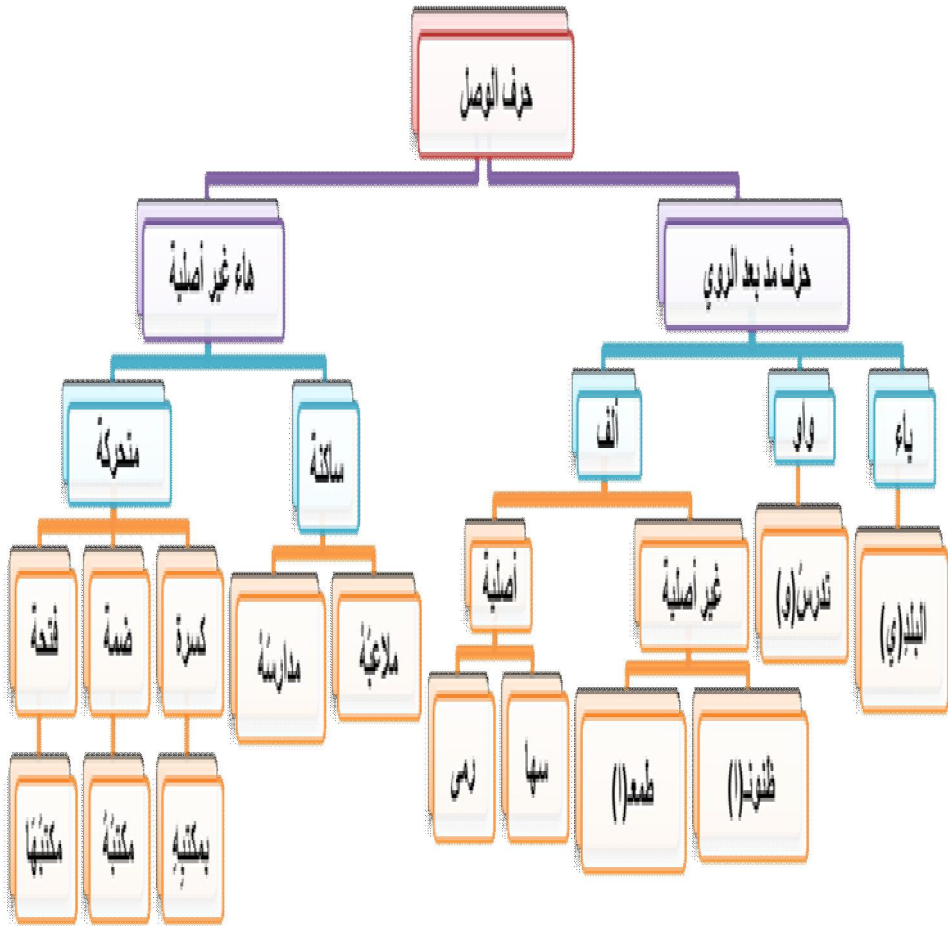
حرف الوصل

حرف مد بعد الروي

هاء غير أصلية

ياء

واو

ألف

ساكنة

متحركة

البلد(ي)

تدرس(و)

غير أصلية

أصلية

ملاعبُهْ

مدارسَهْ

كسرة

ضمة

فتحة

ظنن(ا)

طمع(ا)

سها

نسى

بمكتبِهِ

مكتبُهُ

مكتبَها